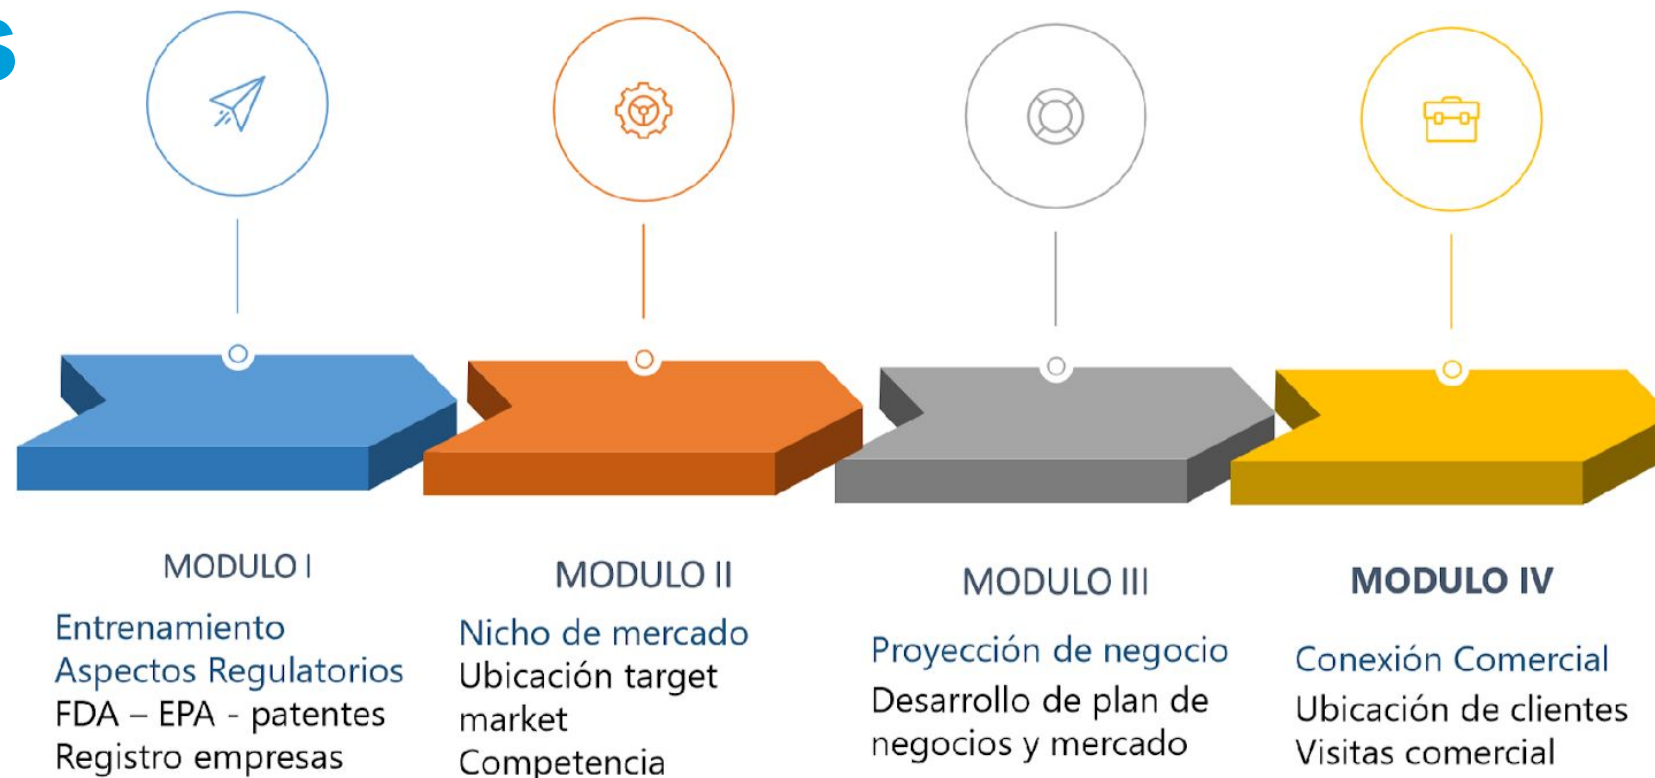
MODULO I

Entrenamiento Aspectos Regulatorios
FDA – EPA - patentes
Registro empresas

MODULO II

Nicho de mercado
Ubicación target market
Competencia

MODULO III

Proyección de negocio
Desarrollo de plan de negocios y mercado

MODULO IV

Conexión Comercial
Ubicación de clientes
Visitas comercial